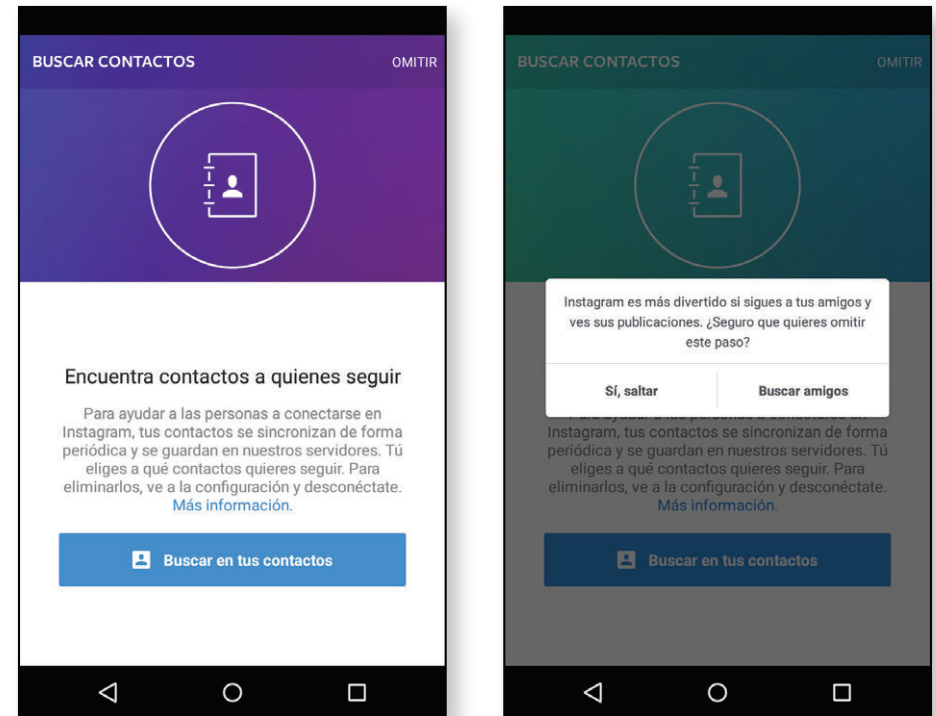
BUSCAR CONTACTOS OMITIR

Encuentra contactos a quienes seguir

Para ayudar a las personas a conectarse en Instagram, tus contactos se sincronizan de forma periódica y se guardan en nuestros servidores. Tú eliges a qué contactos quieres seguir. Para eliminarlos, ve a la configuración y desconéctate. Más información.

Buscar en tus contactos

BUSCAR CONTACTOS OMITIR

Instagram es más divertido si sigues a tus amigos y ves sus publicaciones. ¿Seguro que quieres omitir este paso?

Sí, saltar Buscar amigos

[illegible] Instagram, tus contactos se sincronizan de forma periódica y se guardan en nuestros servidores. Tú eliges a qué contactos quieres seguir. Para eliminarlos, ve a la configuración y desconéctate. Más información.

Buscar en tus contactos